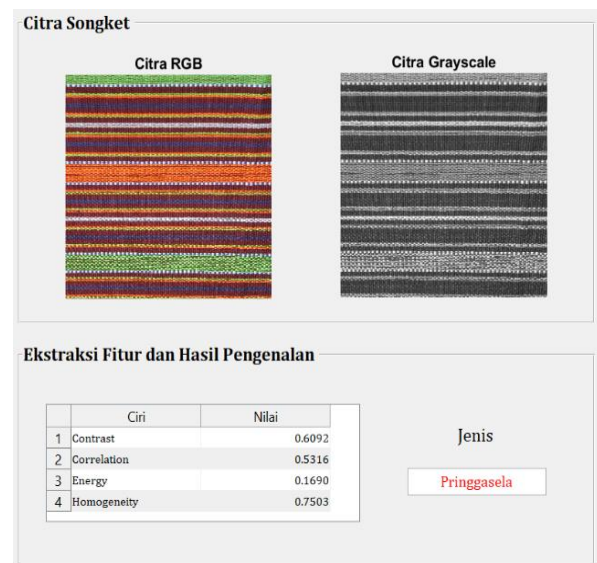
Citra Songket

Citra RGB

Citra Grayscale

Ekstraksi Fitur dan Hasil Pengenalan

| | Ciri | Nilai |
|---|---|---|
| 1 | Contrast | 0.6092 |
| 2 | Correlation | 0.5316 |
| 3 | Energy | 0.1690 |
| 4 | Homogeneity | 0.7503 |

Jenis

Pringgasela